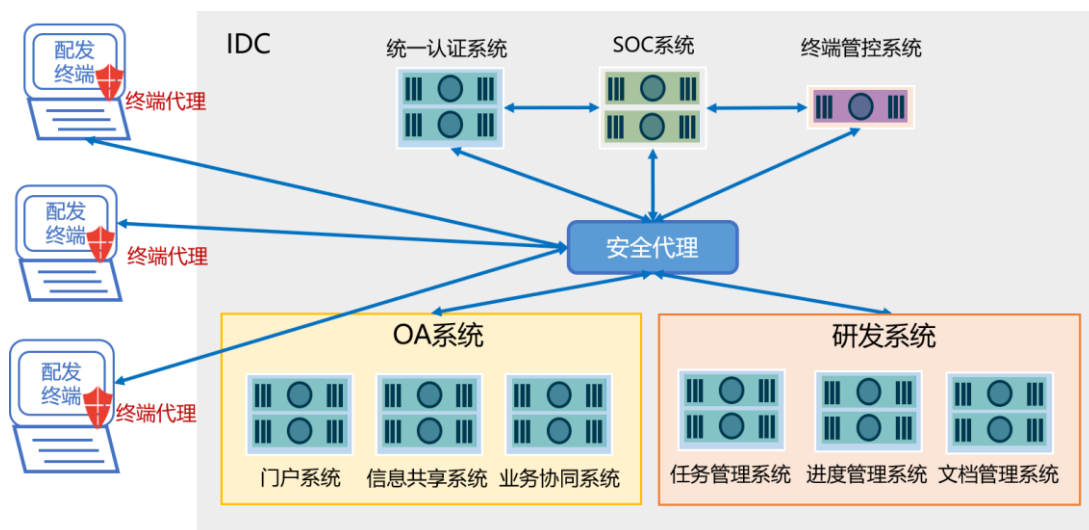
配发
终端

终端代理

配发
终端

终端代理

配发
终端

终端代理

IDC

统一认证系统

SOC系统

终端管控系统

安全代理

OA系统

门户系统

信息共享系统

业务协同系统

研发系统

任务管理系统

进度管理系统

文档管理系统